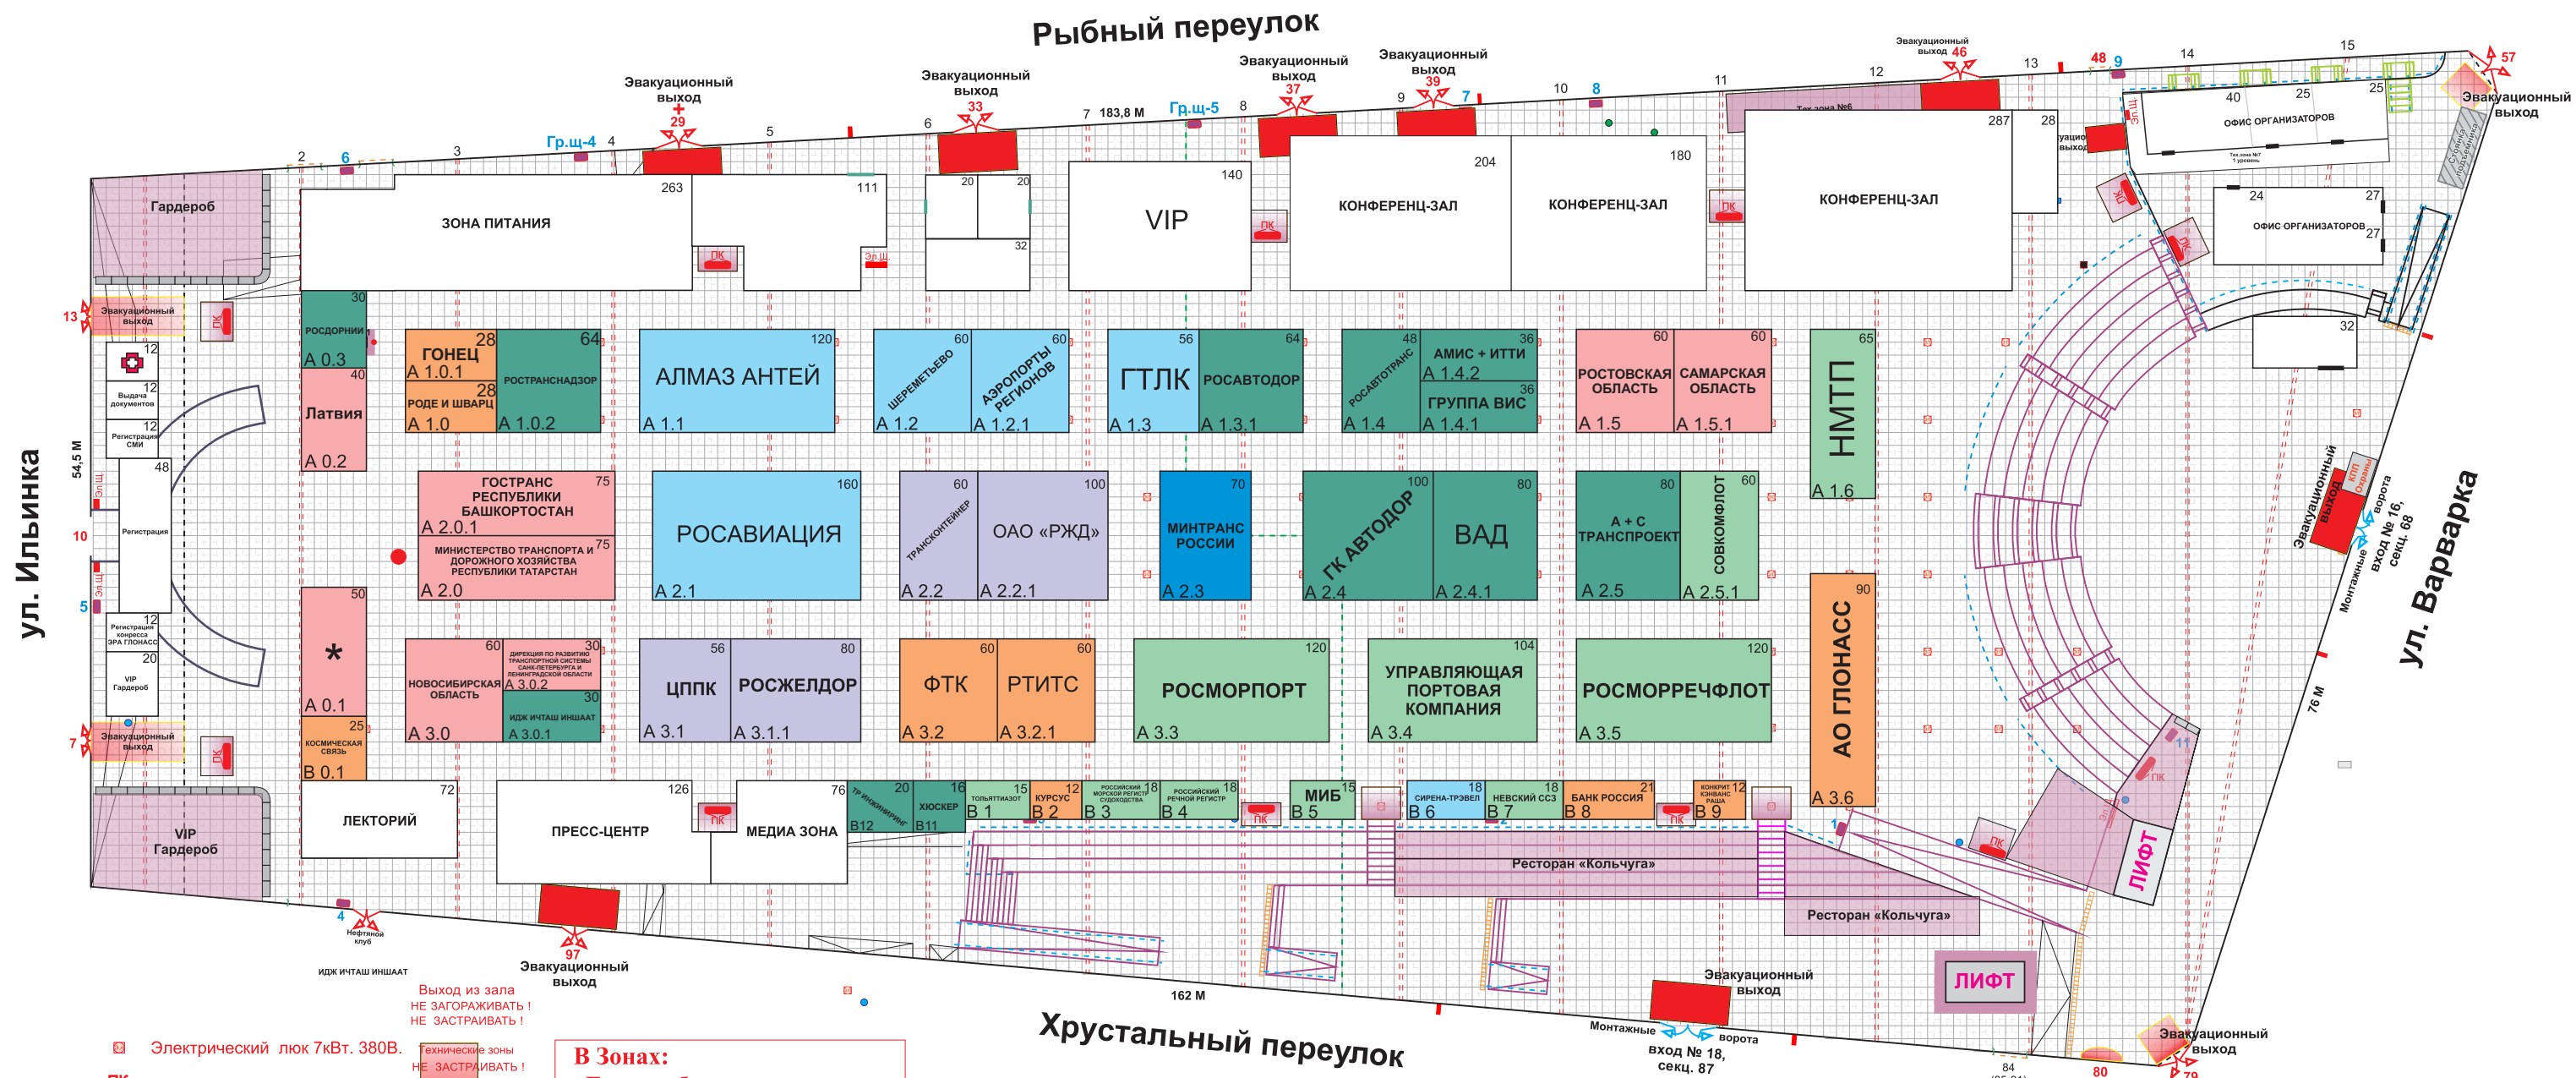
Рыбный переулок

Эвакуационный выход 29
Эвакуационный выход 33
Эвакуационный выход 37
Эвакуационный выход 39
Эвакуационный выход 46
Эвакуационный выход 57

2 6 3 Гр.щ-4 4 5 6 7 183,8 М Гр.щ-5 8 9 7 10 8 11 12 13 48 9 14 15

Гардероб
ЗОНА ПИТАНИЯ 263
111
20 20 32
VIP 140
КОНФЕРЕНЦ-ЗАЛ 204
КОНФЕРЕНЦ-ЗАЛ 180
КОНФЕРЕНЦ-ЗАЛ 287
28
40 25 25 ОФИС ОРГАНИЗАТОРОВ
24 27 ОФИС ОРГАНИЗАТОРОВ 27
32
Тех.зона №6

13 Эвакуационный выход
12 Выдача документов
12 Регистрация СМИ
48 Регистрация
12 Регистрация конгресса ЭРА ГЛОНАСС
20 VIP Гардероб
7 Эвакуационный выход

54,5 М
ул. Ильинка
10
5

РОСДОРНИИ 30 А 0.3
Латвия 40 А 0.2
ГОНЕЦ 28 А 1.0.1
РОДЕ И ШВАРЦ 28 А 1.0
РОСТРАНСНАДЗОР 64 А 1.0.2
АЛМАЗ АНТЕЙ 120 А 1.1
ШЕРЕМЕТЬЕВО 60 А 1.2
АЭРОПОРТЫ РЕГИОНОВ 60 А 1.2.1
ГТЛК 56 А 1.3
РОСАВТОДОР 64 А 1.3.1
РОСАВТОТРАНС 48 А 1.4
АМИС + ИТТИ 36 А 1.4.2
ГРУППА ВИС 36 А 1.4.1
РОСТОВСКАЯ ОБЛАСТЬ 60 А 1.5
САМАРСКАЯ ОБЛАСТЬ 60 А 1.5.1
НМТП 65 А 1.6

ГОСТРАНС РЕСПУБЛИКИ БАШКОРТОСТАН 75 А 2.0.1
МИНИСТЕРСТВО ТРАНСПОРТА И ДОРОЖНОГО ХОЗЯЙСТВА РЕСПУБЛИКИ ТАТАРСТАН 75 А 2.0
РОСАВИАЦИЯ 160 А 2.1
ТРАНСКОНТЕЙНЕР 60 А 2.2
ОАО «РЖД» 100 А 2.2.1
МИНТРАНС РОССИИ 70 А 2.3
ГК АВТОДОР 100 А 2.4
ВАД 80 А 2.4.1
А + С ТРАНСПРОЕКТ 80 А 2.5
СОВКОМФЛОТ 60 А 2.5.1

* 50 А 0.1
НОВОСИБИРСКАЯ ОБЛАСТЬ 60 А 3.0
ДИРЕКЦИЯ ПО РАЗВИТИЮ ТРАНСПОРТНОЙ СИСТЕМЫ САНКТ-ПЕТЕРБУРГА И ЛЕНИНГРАДСКОЙ ОБЛАСТИ 30 А 3.0.2
ИДЖ ИЧТАШ ИНШААТ 30 А 3.0.1
ЦППК 56 А 3.1
РОСЖЕЛДОР 80 А 3.1.1
ФТК 60 А 3.2
РТИТС 60 А 3.2.1
РОСМОРПОРТ 120 А 3.3
УПРАВЛЯЮЩАЯ ПОРТОВАЯ КОМПАНИЯ 104 А 3.4
РОСМОРРЕЧФЛОТ 120 А 3.5
АО ГЛОНАСС 90 А 3.6

КОСМИЧЕСКАЯ СВЯЗЬ 25 В 0.1
ЛЕКТОРИЙ 72
ПРЕСС-ЦЕНТР 126
МЕДИА ЗОНА 76
ТР ИНЖИНИРИНГ 20 В12
ХЮСКЕР 16 В11
ТОЛЬЯТТИАЗОТ 15 В 1
КУРСУС 12 В 2
РОССИЙСКИЙ МОРСКОЙ РЕГИСТР СУДОХОДСТВА 18 В 3
РОССИЙСКИЙ РЕЧНОЙ РЕГИСТР 18 В 4
МИБ 15 В 5
СИРЕНА-ТРЭВЕЛ 18 В 6
НЕВСКИЙ ССЗ 18 В 7
БАНК РОССИИ 21 В 8
КОНКРИТ КЭНВАНС РАША 12 В 9

Ресторан «Кольчуга»
Ресторан «Кольчуга»
ЛИФТ
ЛИФТ
VIP Гардероб

Эвакуационный выход
Монтажные ворота вход № 16, секц. 68
ул. Варварка
76 М

4 Нефтяной клуб
ИДЖ ИЧТАШ ИНШААТ
97 Эвакуационный выход
Выход из зала НЕ ЗАГОРАЖИВАТЬ ! НЕ ЗАСТРАИВАТЬ !
Технические зоны НЕ ЗАСТРАИВАТЬ !
162 М
Хрустальный переулок
Эвакуационный выход
Монтажные ворота вход № 18, секц. 87
Эвакуационный выход
84
80
79

Электрический люк 7кВт. 380В.
В Зонах: